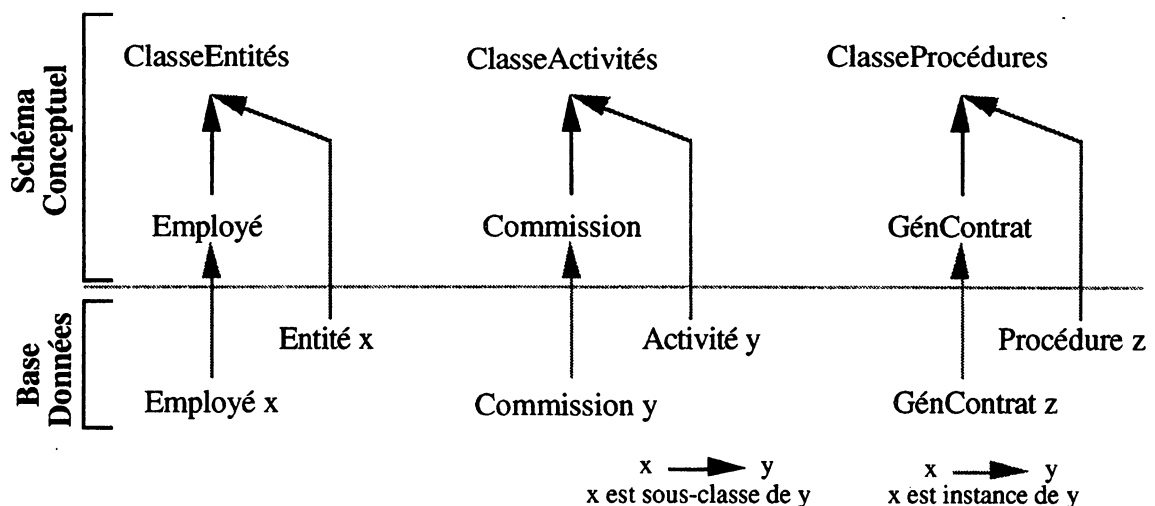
Schéma Conceptuel

ClasseEntités

ClasseActivités

ClasseProcédures

Employé

Commission

GénContrat

Base Données

Entité x

Activité y

Procédure z

Employé x

Commission y

GénContrat z

x → y
x est sous-classe de y

x → y
x est instance de y